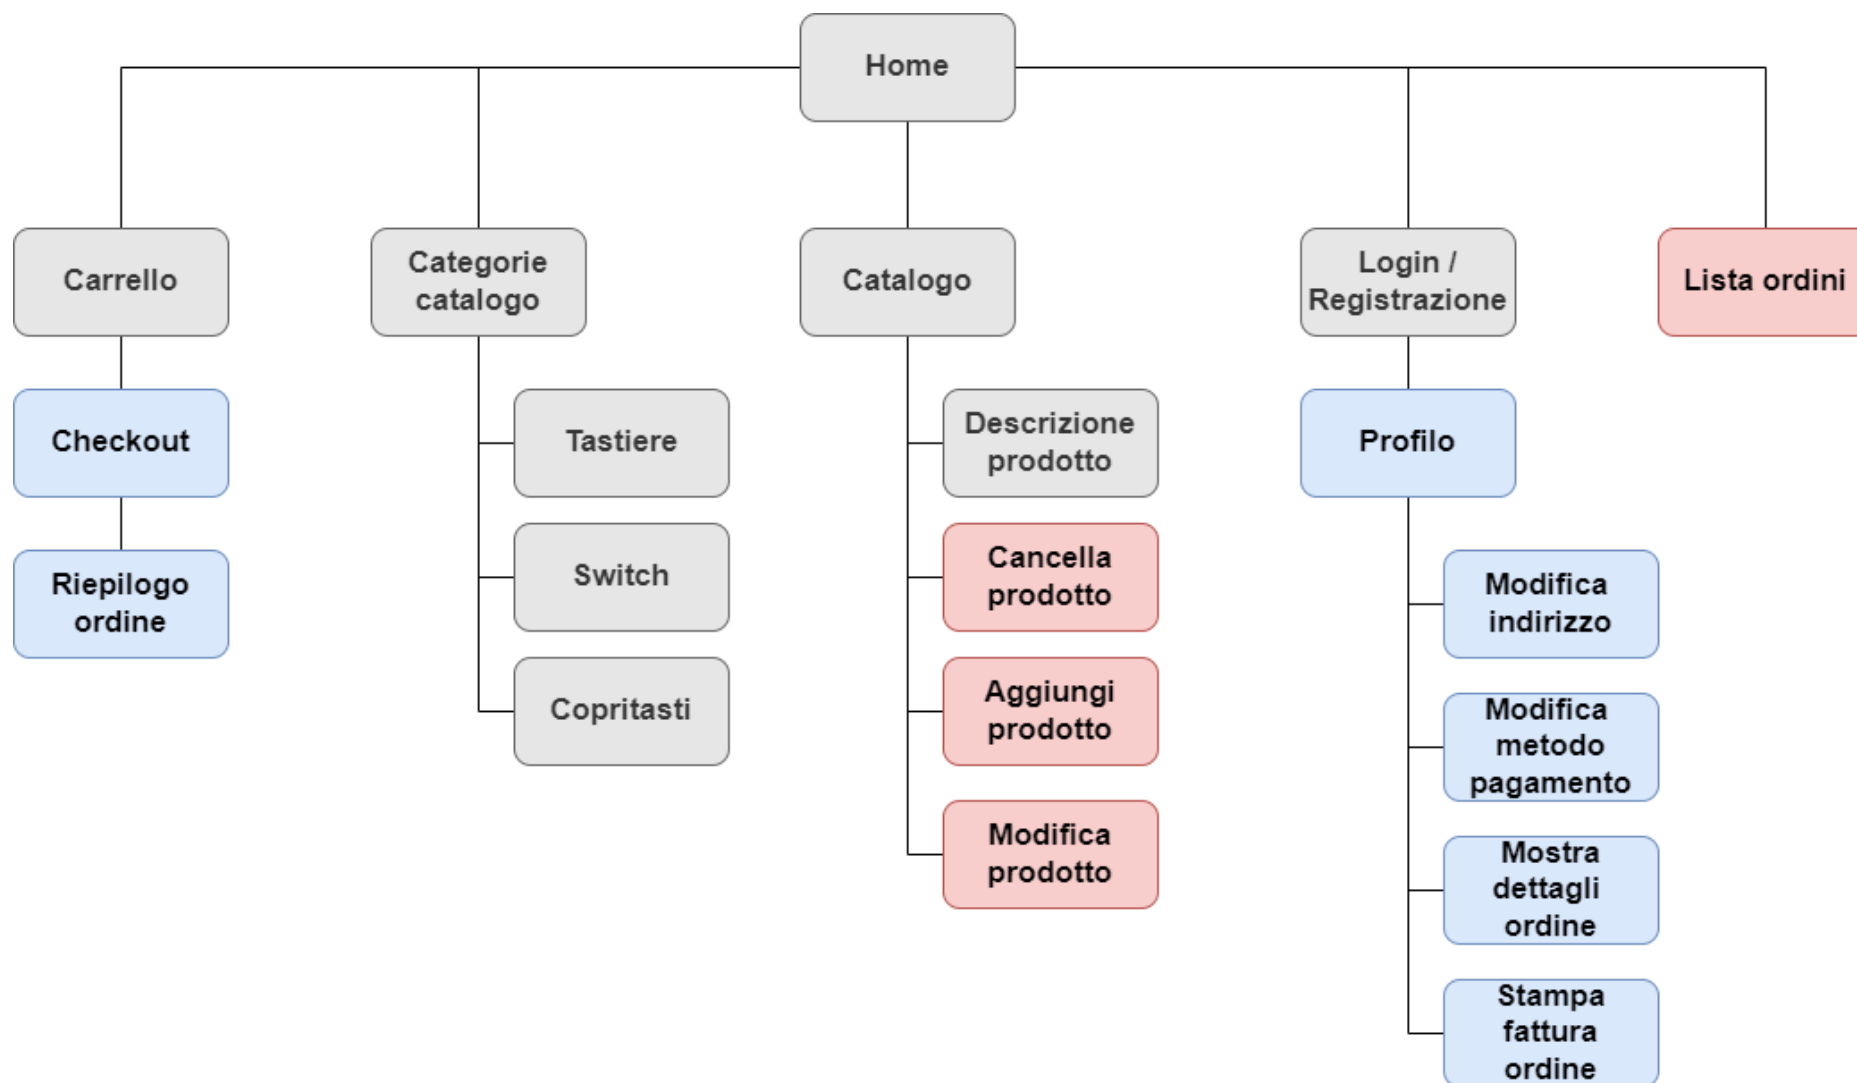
Home

Carrello

Checkout

Riepilogo ordine

Categorie catalogo

Tastiere

Switch

Copritasti

Catalogo

Descrizione prodotto

Cancella prodotto

Aggiungi prodotto

Modifica prodotto

Login / Registrazione

Profilo

Modifica indirizzo

Modifica metodo pagamento

Mostra dettagli ordine

Stampa fattura ordine

Lista ordini